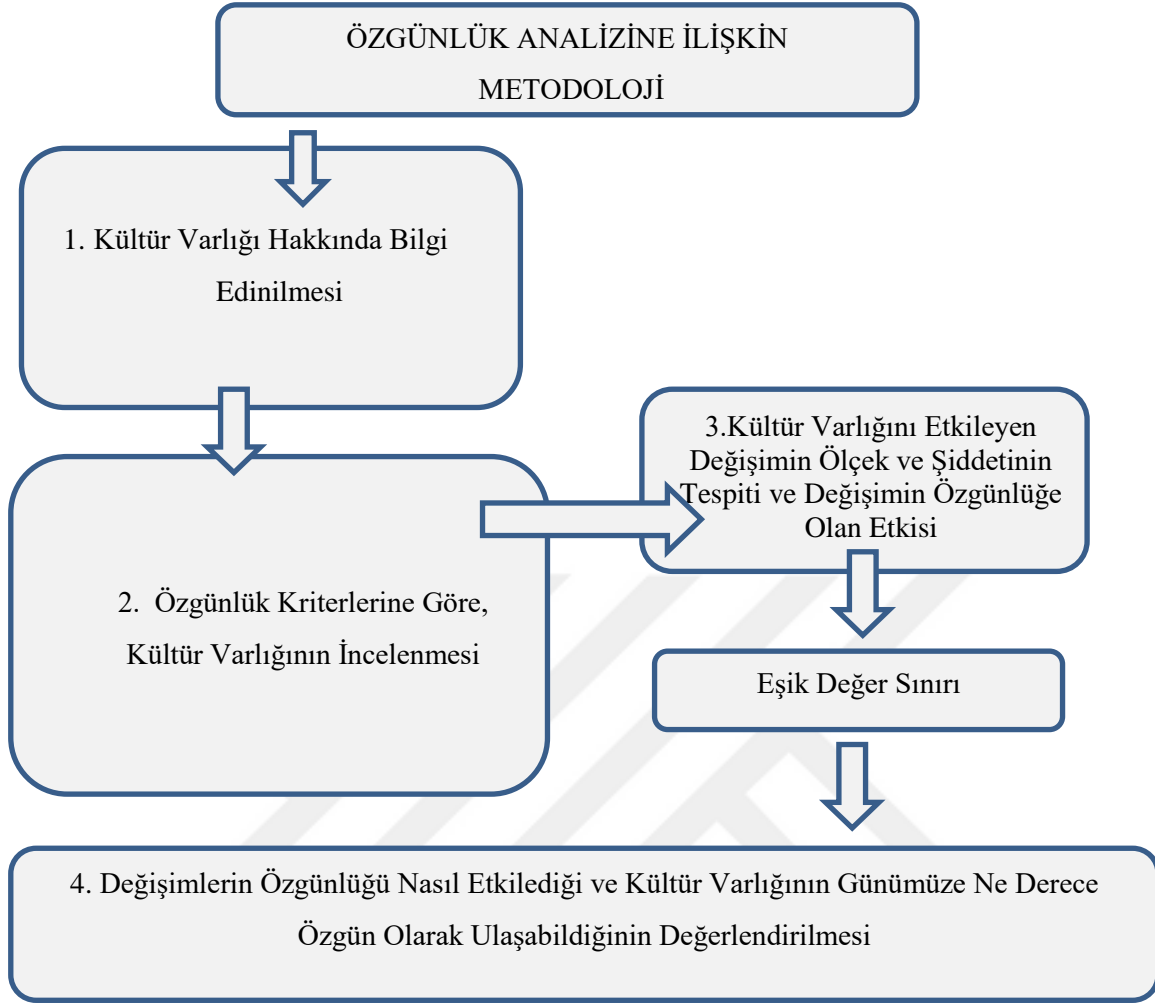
ÖZGÜNLÜK ANALİZİNE İLİŞKİN METODOLOJİ

1. Kültür Varlığı Hakkında Bilgi Edinilmesi

2. Özgünlük Kriterlerine Göre, Kültür Varlığının İncelenmesi

3.Kültür Varlığını Etkileyen Değişimin Ölçek ve Şiddetinin Tespiti ve Değişimin Özgünlüğe Olan Etkisi

Eşik Değer Sınırı

4. Değişimlerin Özgünlüğü Nasıl Etkilediği ve Kültür Varlığının Günümüze Ne Derece Özgün Olarak Ulaşabildiğinin Değerlendirilmesi